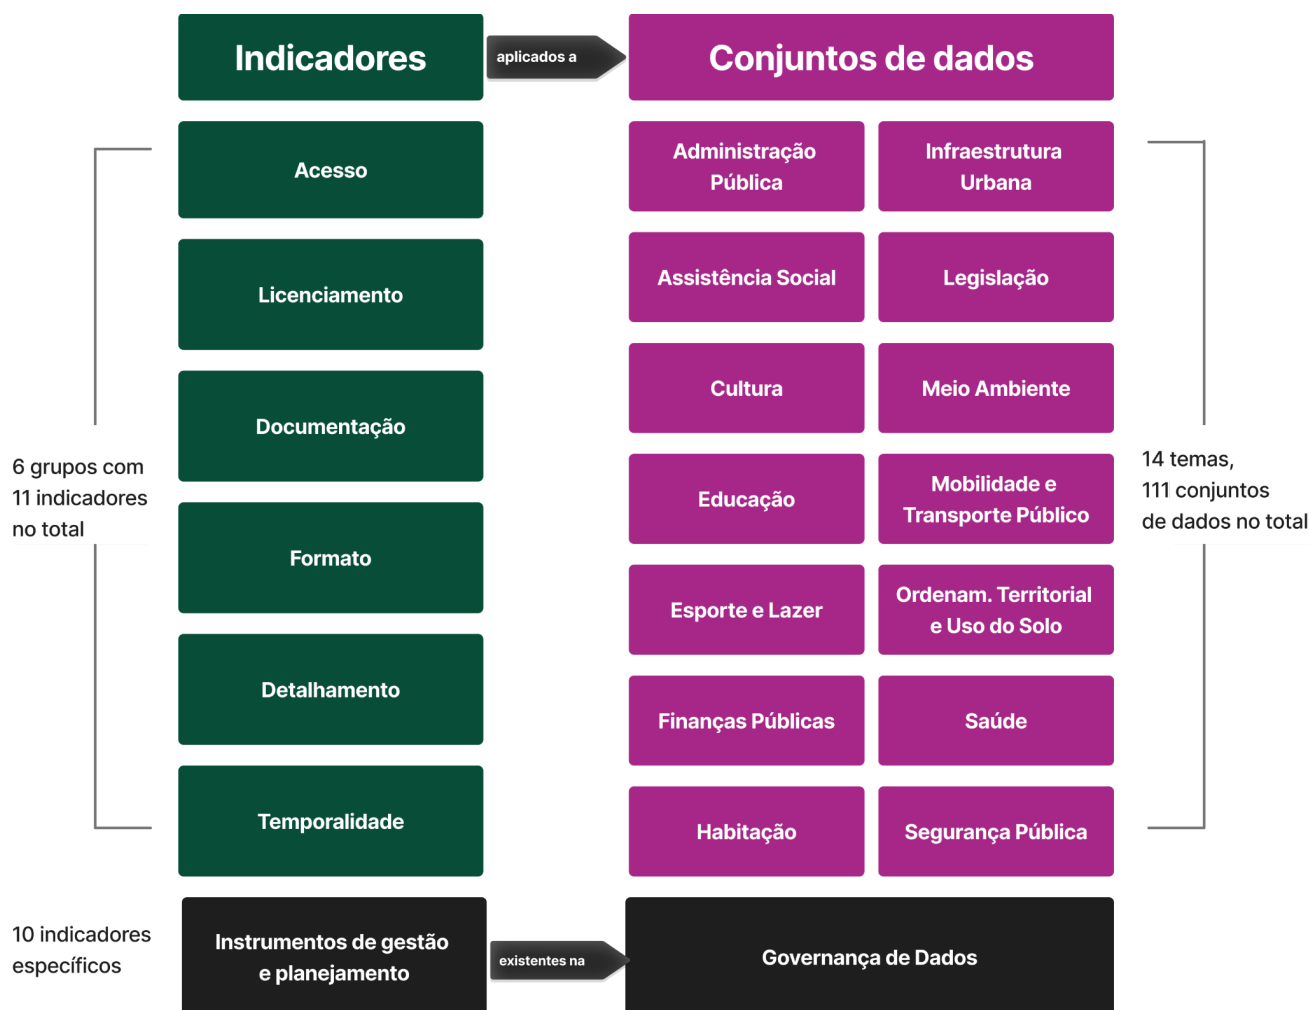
Indicadores

aplicados a

Conjuntos de dados

6 grupos com 11 indicadores no total

Acesso

Licenciamento

Documentação

Formato

Detalhamento

Temporalidade

Administração Pública

Infraestrutura Urbana

Assistência Social

Legislação

Cultura

Meio Ambiente

Educação

Mobilidade e Transporte Público

Esporte e Lazer

Ordenam. Territorial e Uso do Solo

Finanças Públicas

Saúde

Habitação

Segurança Pública

14 temas, 111 conjuntos de dados no total

10 indicadores específicos

Instrumentos de gestão e planejamento

existentes na

Governança de Dados